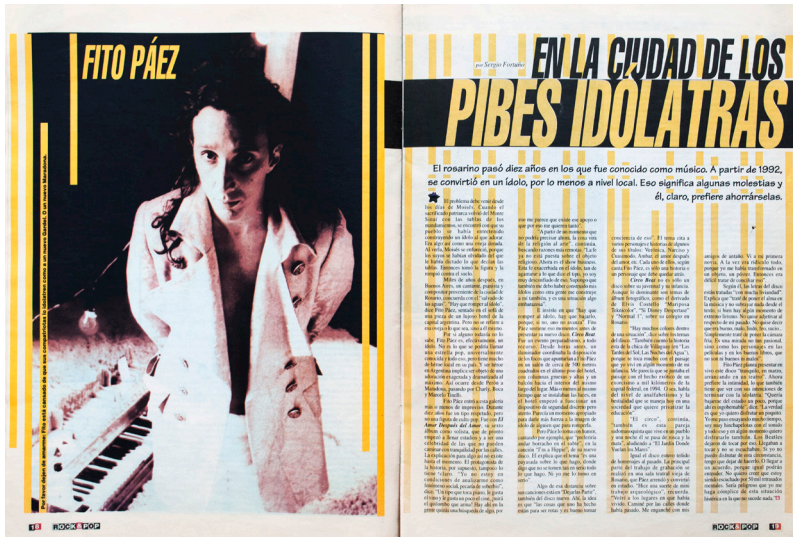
FITO PÁEZ

Por favor dejen de amarme: Fito está cansado de que lo comparen con un nuevo Gardel. O un nuevo Maradona.

por Sergio Fortuño

EN LA CIUDAD DE LOS PIBES IDÓLATRAS

El rosarino pasó diez años en lo que fue conocido como músico. A partir de 1992, se convirtió en un ídolo, por lo menos a nivel local. Eso significa algunas molestias y él, claro, prefiere ahorrárselas.

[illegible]

18 ROCK&POP

ROCK&POP 19